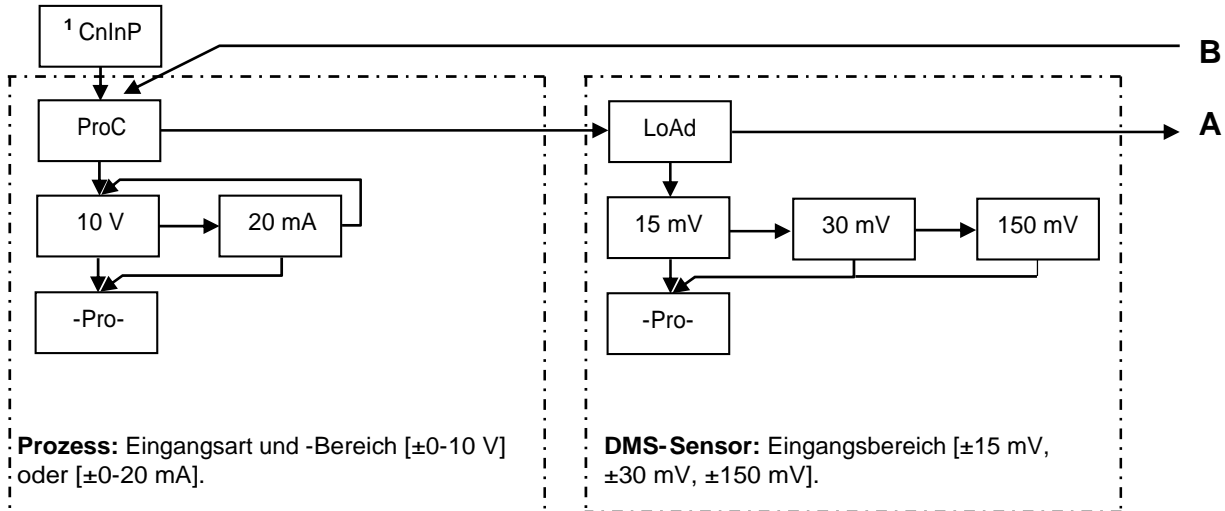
¹ CnInP

B

ProC

LoAd

A

10 V

20 mA

-Pro-

15 mV

30 mV

150 mV

-Pro-

**Prozess:** Eingangsart und -Bereich [±0-10 V] oder [±0-20 mA].

**DMS-Sensor:** Eingangsbereich [±15 mV, ±30 mV, ±150 mV].